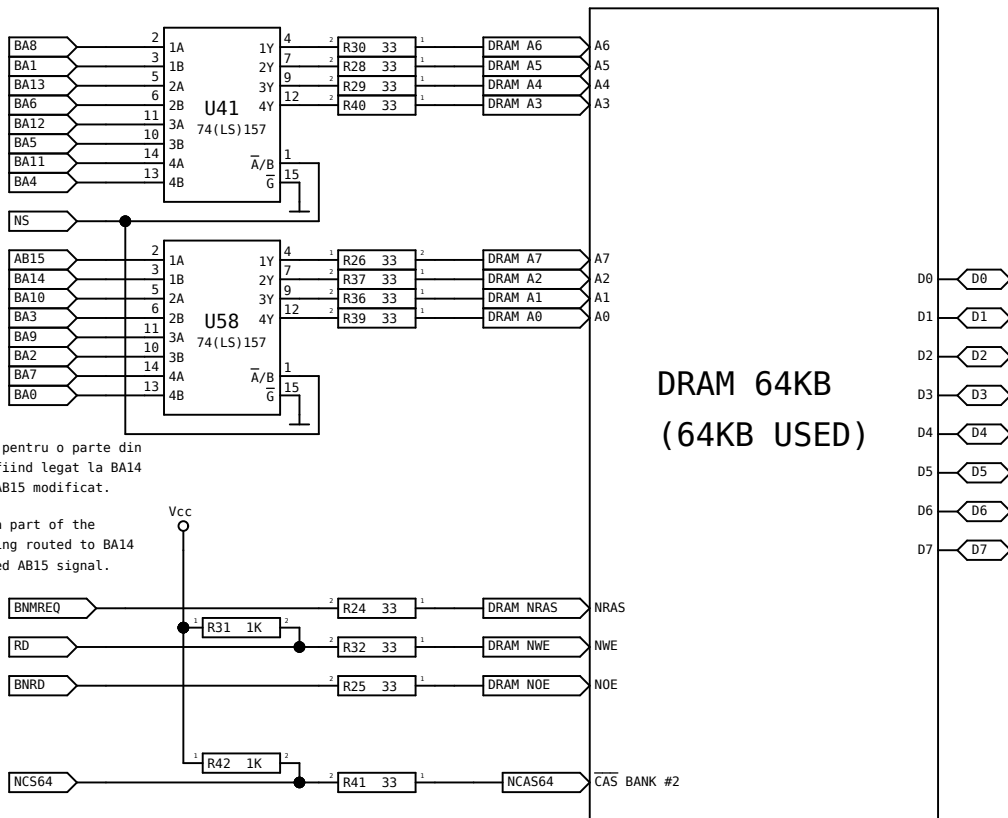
BA8
BA1
BA13
BA6
BA12
BA5
BA11
BA4

2 1A
3 1B
5 2A
6 2B
11 3A
10 3B
14 4A
13 4B

U41
74(LS)157

1Y 4
2Y 7
3Y 9
4Y 12
$\overline{A}$/B 1
$\overline{G}$ 15

2 R30 33 1
2 R28 33 1
2 R29 33 1
2 R40 33 1

DRAM A6
DRAM A5
DRAM A4
DRAM A3

A6
A5
A4
A3

NS

AB15
BA14
BA10
BA3
BA9
BA2
BA7
BA0

2 1A
3 1B
5 2A
6 2B
11 3A
10 3B
14 4A
13 4B

U58
74(LS)157

1Y 4
2Y 7
3Y 9
4Y 12
$\overline{A}$/B 1
$\overline{G}$ 15

1 R26 33 2
2 R37 33 1
2 R36 33 1
2 R39 33 1

DRAM A7
DRAM A2
DRAM A1
DRAM A0

A7
A2
A1
A0

DRAM 64KB
(64KB USED)

D0 D0
D1 D1
D2 D2
D3 D3
D4 D4
D5 D5
D6 D6
D7 D7

pentru o parte din fiind legat la BA14 AB15 modificat.

n part of the ing routed to BA14 ed AB15 signal.

Vcc

BNMREQ
RD
BNRD

1 R31 1K 2

2 R24 33 1
2 R32 33 1
2 R25 33 1

DRAM NRAS
DRAM NWE
DRAM NOE

NRAS
NWE
NOE

1 R42 1K 2

NCS64

2 R41 33 1

NCAS64

$\overline{CAS}$ BANK #2